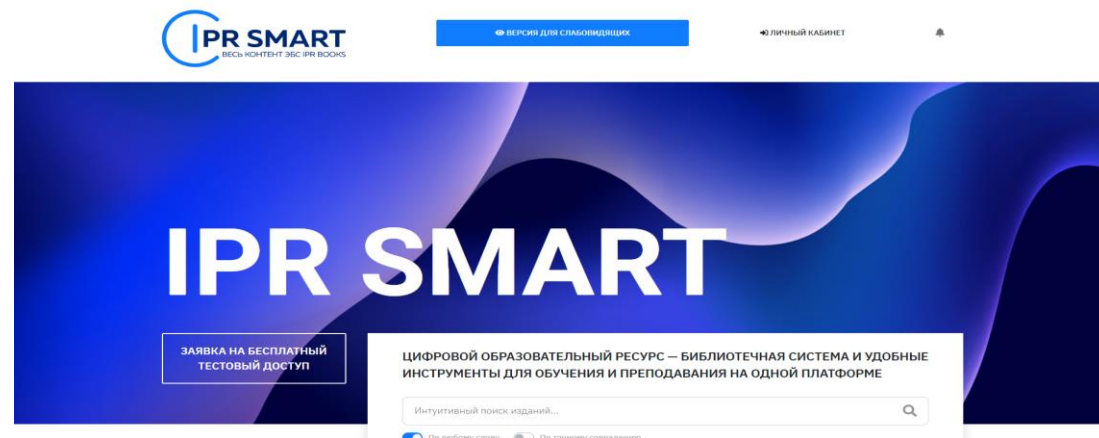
IPR SMART
ВЕСЬ КОНТЕНТ ЭБС IPR BOOKS

ВЕРСИЯ ДЛЯ СЛАБОВИДЯЩИХ

ЛИЧНЫЙ КАБИНЕТ

IPR SMART

ЗАЯВКА НА БЕСПЛАТНЫЙ ТЕСТОВЫЙ ДОСТУП

ЦИФРОВОЙ ОБРАЗОВАТЕЛЬНЫЙ РЕСУРС — БИБЛИОТЕЧНАЯ СИСТЕМА И УДОБНЫЕ ИНСТРУМЕНТЫ ДЛЯ ОБУЧЕНИЯ И ПРЕПОДАВАНИЯ НА ОДНОЙ ПЛАТФОРМЕ

Интуитивный поиск изданий...

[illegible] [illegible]